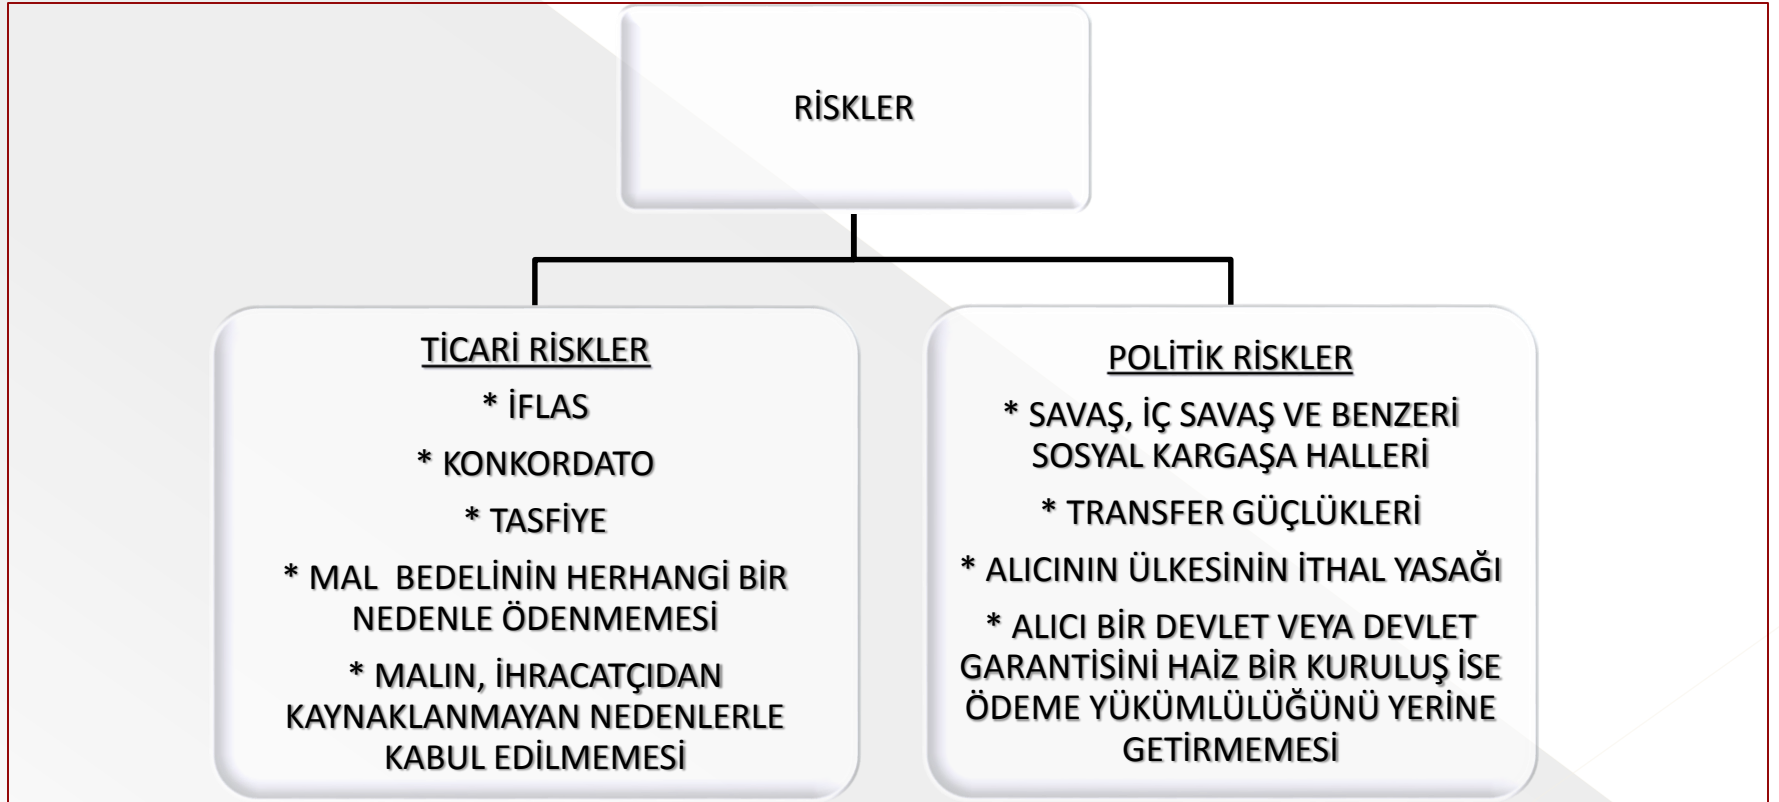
RİSKLER

TİCARİ RİSKLER

* İFLAS

* KONKORDATO

* TASFİYE

* MAL BEDELİNİN HERHANGİ BİR NEDENLE ÖDENMEMESİ

* MALIN, İHRACATÇIDAN KAYNAKLANMAYAN NEDENLERLE KABUL EDİLMEMESİ

POLİTİK RİSKLER

* SAVAŞ, İÇ SAVAŞ VE BENZERİ SOSYAL KARGAŞA HALLERİ

* TRANSFER GÜÇLÜKLERİ

* ALICININ ÜLKESİNİN İTHAL YASAĞI

* ALICI BİR DEVLET VEYA DEVLET GARANTİSİNİ HAİZ BİR KURULUŞ İSE ÖDEME YÜKÜMLÜLÜĞÜNÜ YERİNE GETİRMEMESİ